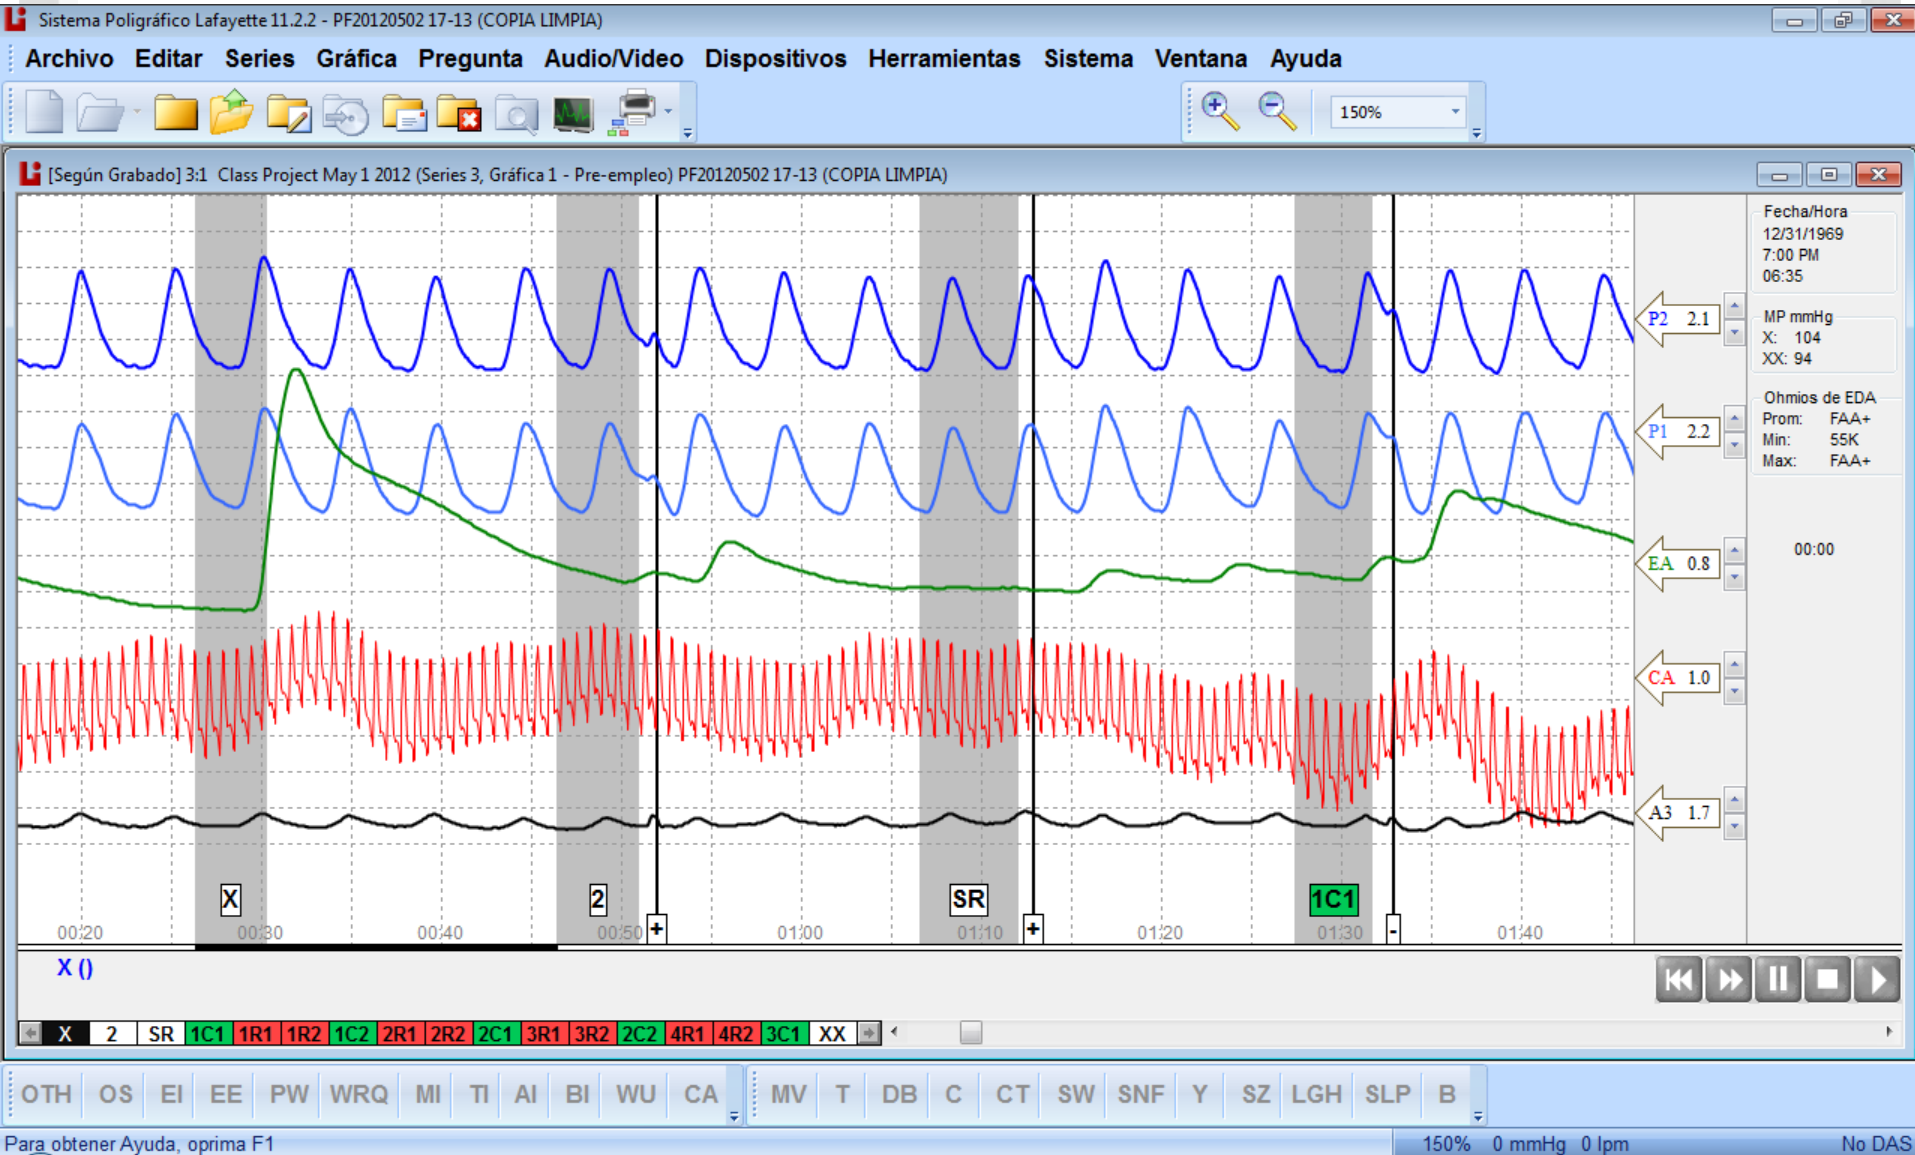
Sistema Poligráfico Lafayette 11.2.2 - PF20120502 17-13 (COPIA LIMPIA)

Archivo Editar Series Gráfica Pregunta Audio/Video Dispositivos Herramientas Sistema Ventana Ayuda

150%

[Según Grabado] 3:1 Class Project May 1 2012 (Series 3, Gráfica 1 - Pre-empleo) PF20120502 17-13 (COPIA LIMPIA)

Fecha/Hora
12/31/1969
7:00 PM
06:35

MP mmHg
X: 104
XX: 94

Ohmios de EDA
Prom: FAA+
Min: 55K
Max: FAA+

00:00

P2 2.1
P1 2.2
EA 0.8
CA 1.0
A3 1.7

X 2 SR 1C1

00:20 00:30 00:40 00:50 + 01:00 01:10 + 01:20 01:30 - 01:40

X ()

| X | 2 | SR | 1C1 | 1R1 | 1R2 | 1C2 | 2R1 | 2R2 | 2C1 | 3R1 | 3R2 | 2C2 | 4R1 | 4R2 | 3C1 | XX |
|---|---|---|---|---|---|---|---|---|---|---|---|---|---|---|---|---|

OTH OS EI EE PW WRQ MI TI AI BI WU CA MV T DB C CT SW SNF Y SZ LGH SLP B

Para obtener Ayuda, oprima F1 150% 0 mmHg 0 lpm No DAS